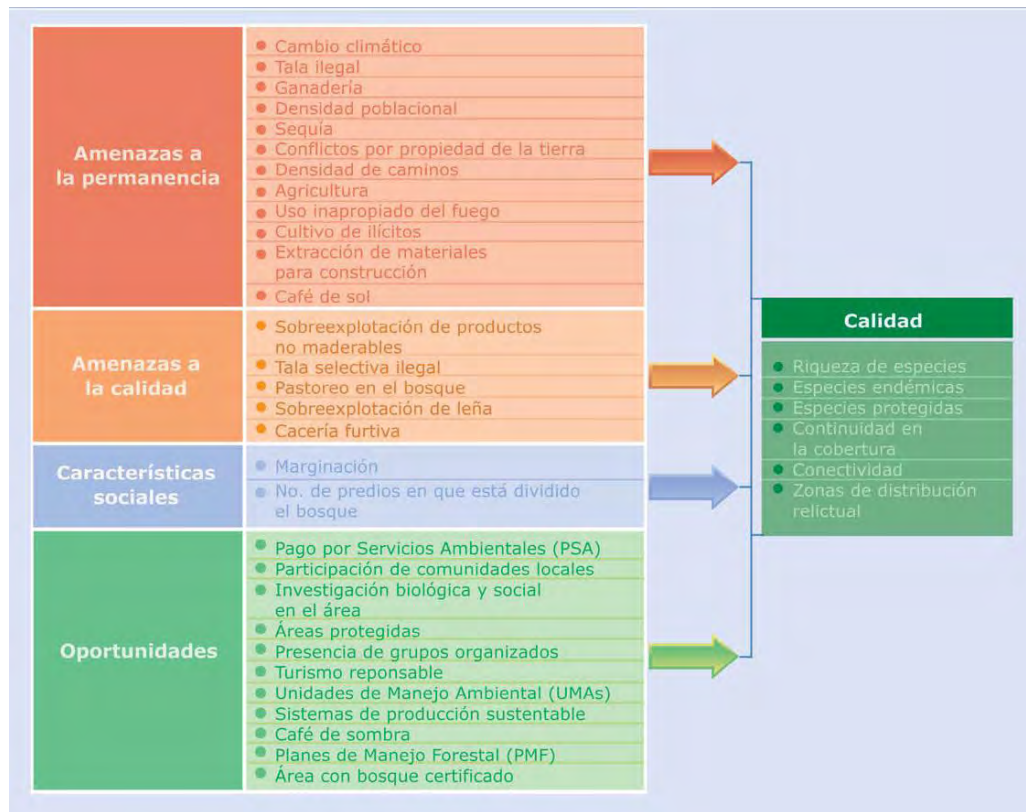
Amenazas a la permanencia

- Cambio climático
- Tala ilegal
- Ganadería
- Densidad poblacional
- Sequía
- Conflictos por propiedad de la tierra
- Densidad de caminos
- Agricultura
- Uso inapropiado del fuego
- Cultivo de ilícitos
- Extracción de materiales para construcción
- Café de sol

Amenazas a la calidad

- Sobreexplotación de productos no maderables
- Tala selectiva ilegal
- Pastoreo en el bosque
- Sobreexplotación de leña
- Cacería furtiva

Características sociales

- Marginación
- No. de predios en que está dividido el bosque

Oportunidades

- Pago por Servicios Ambientales (PSA)
- Participación de comunidades locales
- Investigación biológica y social en el área
- Áreas protegidas
- Presencia de grupos organizados
- Turismo reponsable
- Unidades de Manejo Ambiental (UMAs)
- Sistemas de producción sustentable
- Café de sombra
- Planes de Manejo Forestal (PMF)
- Área con bosque certificado

Calidad

- Riqueza de especies
- Especies endémicas
- Especies protegidas
- Continuidad en la cobertura
- Conectividad
- Zonas de distribución relictual